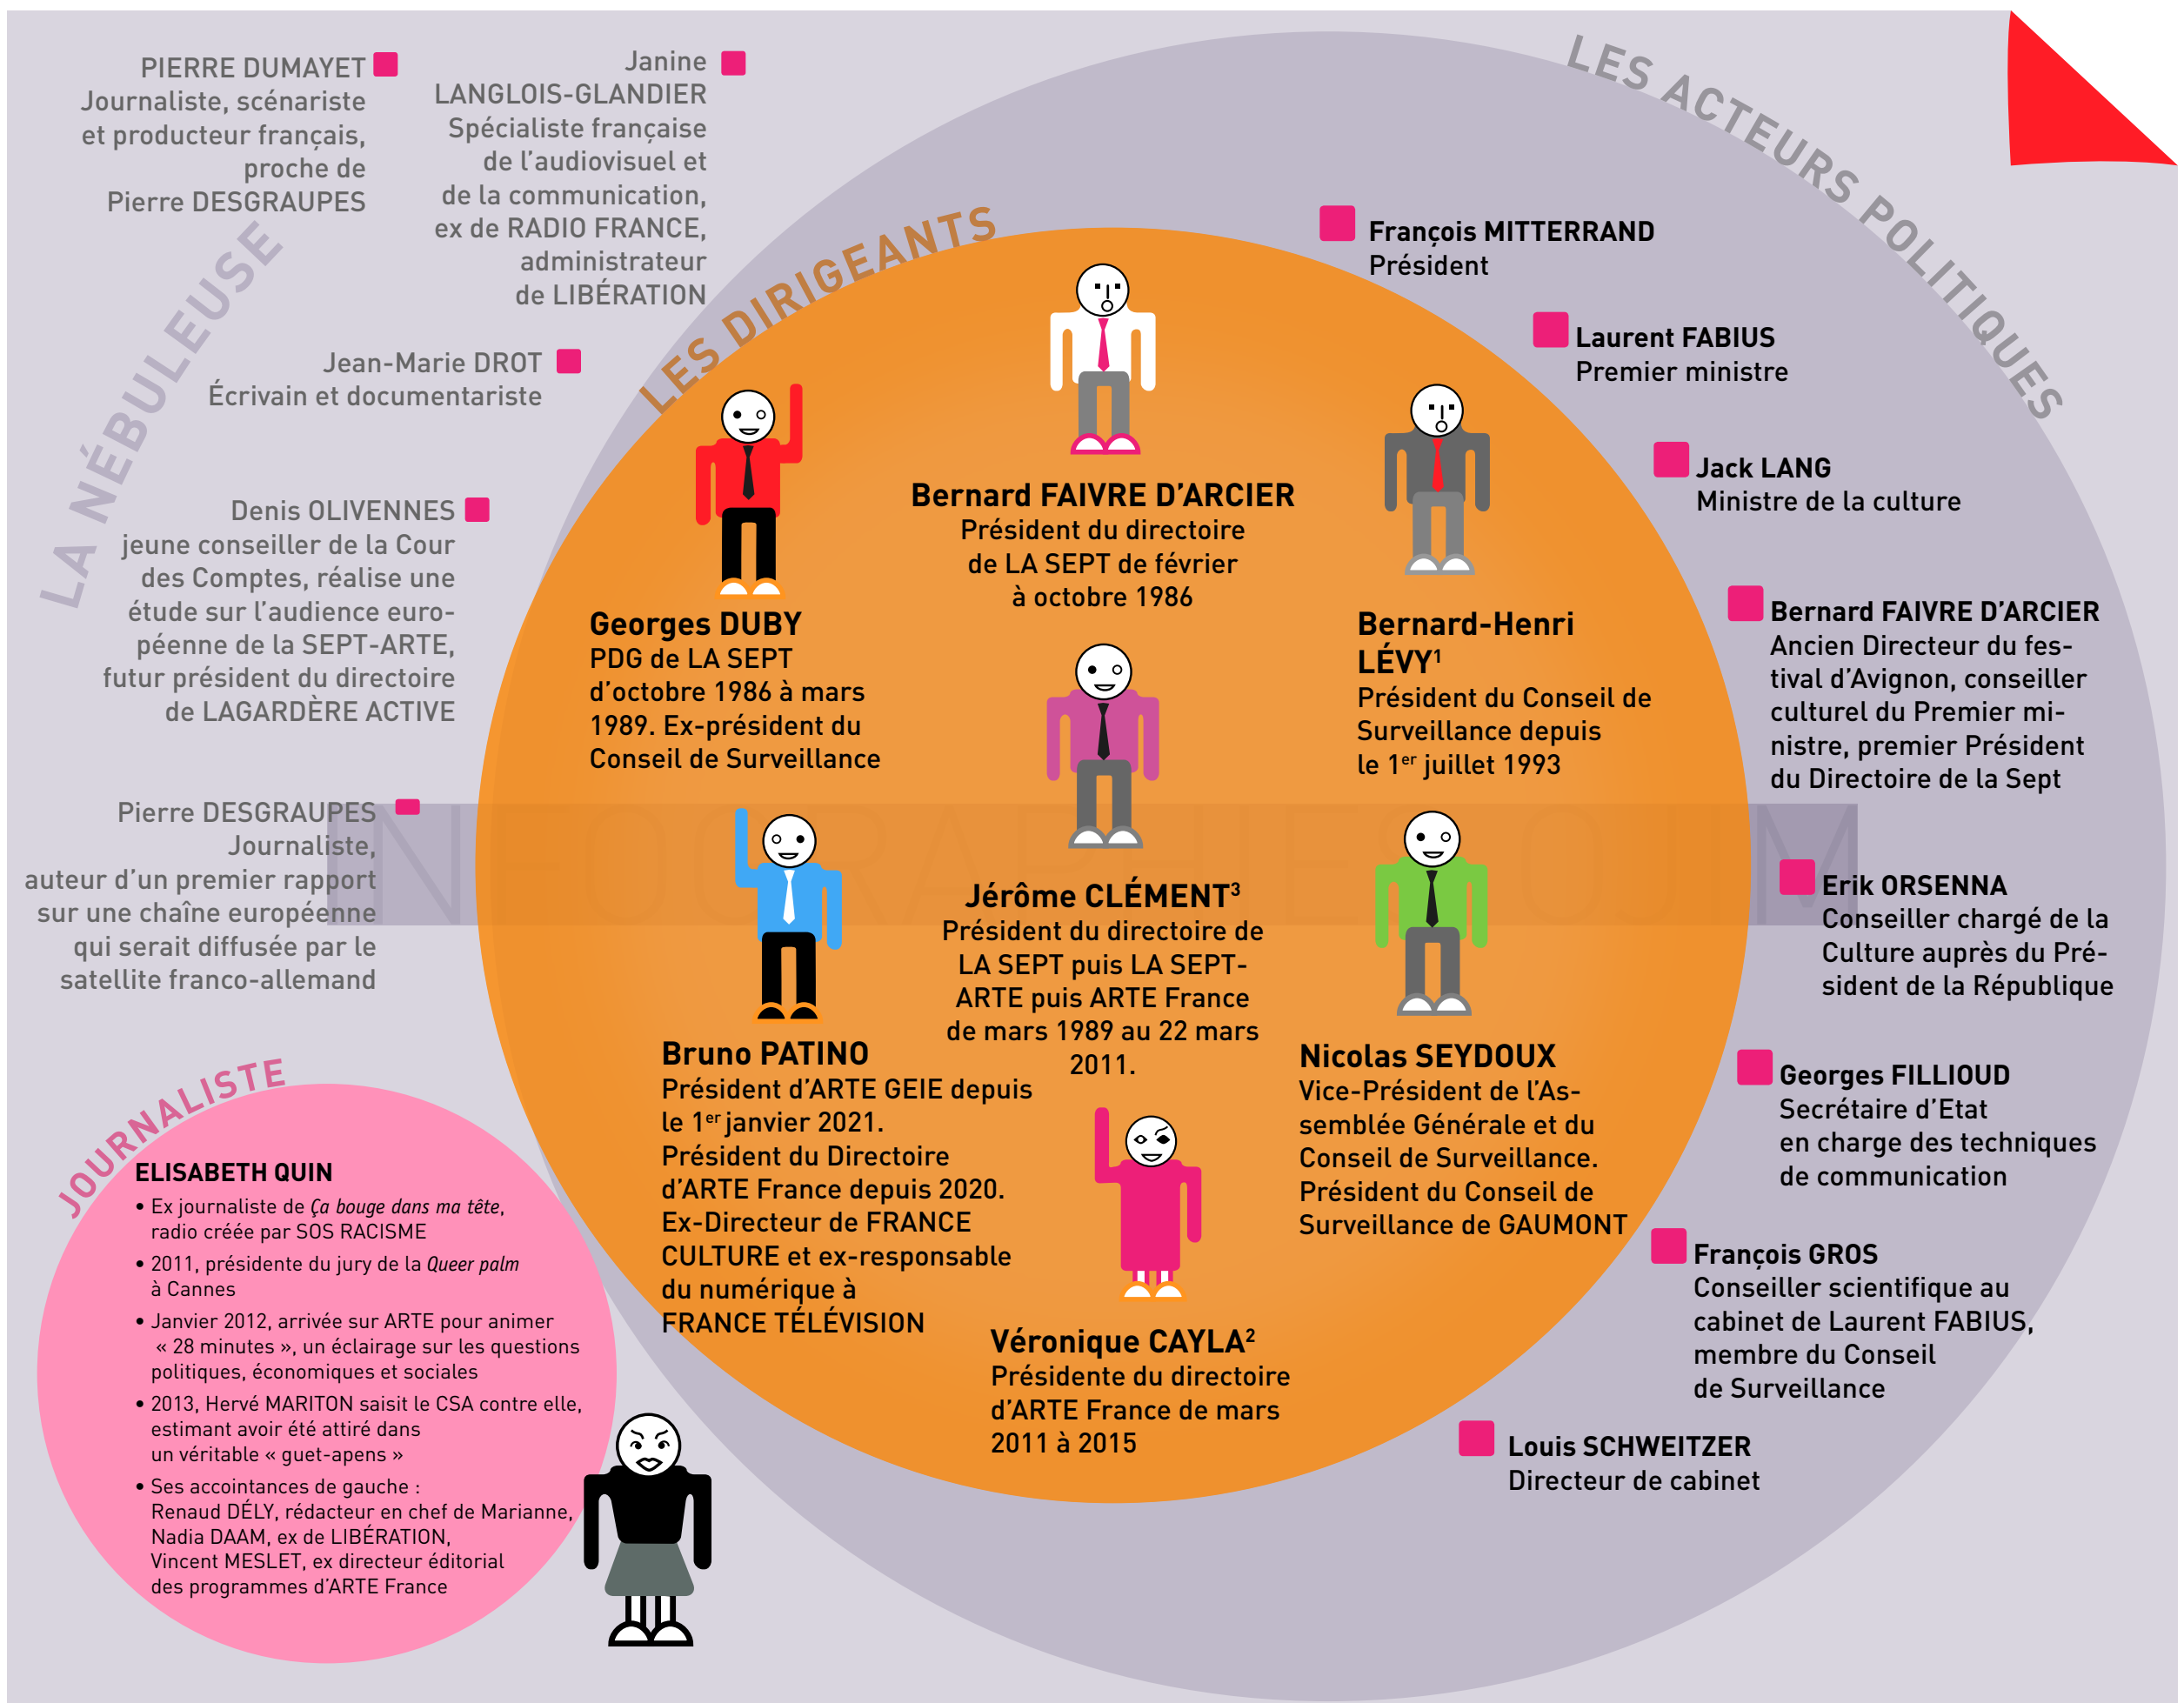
LES ACTEURS POLITIQUES

LA NÉBULEUSE

LES DIRIGEANTS

PIERRE DUMAYET
Journaliste, scénariste et producteur français, proche de Pierre DESGRAUPES

Janine LANGLOIS-GLANDIER
Spécialiste française de l'audiovisuel et de la communication, ex de RADIO FRANCE, administrateur de LIBÉRATION

Jean-Marie DROT
Écrivain et documentariste

Denis OLIVENNES
jeune conseiller de la Cour des Comptes, réalise une étude sur l'audience européenne de la SEPT-ARTE, futur président du directoire de LAGARDÈRE ACTIVE

Pierre DESGRAUPES
Journaliste, auteur d'un premier rapport sur une chaîne européenne qui serait diffusée par le satellite franco-allemand

Bernard FAIVRE D'ARCIER
Président du directoire de LA SEPT de février à octobre 1986

Georges DUBY
PDG de LA SEPT d'octobre 1986 à mars 1989. Ex-président du Conseil de Surveillance

Bernard-Henri LÉVY$^1$
Président du Conseil de Surveillance depuis le 1$^{er}$ juillet 1993

Jérôme CLÉMENT$^3$
Président du directoire de LA SEPT puis LA SEPT-ARTE puis ARTE France de mars 1989 au 22 mars 2011.

Bruno PATINO
Président d'ARTE GEIE depuis le 1$^{er}$ janvier 2021. Président du Directoire d'ARTE France depuis 2020. Ex-Directeur de FRANCE CULTURE et ex-responsable du numérique à FRANCE TÉLÉVISION

Nicolas SEYDOUX
Vice-Président de l'Assemblée Générale et du Conseil de Surveillance. Président du Conseil de Surveillance de GAUMONT

Véronique CAYLA$^2$
Présidente du directoire d'ARTE France de mars 2011 à 2015

François MITTERRAND
Président

Laurent FABIUS
Premier ministre

Jack LANG
Ministre de la culture

Bernard FAIVRE D'ARCIER
Ancien Directeur du festival d'Avignon, conseiller culturel du Premier ministre, premier Président du Directoire de la Sept

Erik ORSENNA
Conseiller chargé de la Culture auprès du Président de la République

Georges FILLIOUD
Secrétaire d'Etat en charge des techniques de communication

François GROS
Conseiller scientifique au cabinet de Laurent FABIUS, membre du Conseil de Surveillance

Louis SCHWEITZER
Directeur de cabinet

JOURNALISTE

ELISABETH QUIN
• Ex journaliste de *Ça bouge dans ma tête*, radio créée par SOS RACISME
• 2011, présidente du jury de la *Queer palm* à Cannes
• Janvier 2012, arrivée sur ARTE pour animer « 28 minutes », un éclairage sur les questions politiques, économiques et sociales
• 2013, Hervé MARITON saisit le CSA contre elle, estimant avoir été attiré dans un véritable « guet-apens »
• Ses accointances de gauche :
Renaud DÉLY, rédacteur en chef de Marianne, Nadia DAAM, ex de LIBÉRATION, Vincent MESLET, ex directeur éditorial des programmes d'ARTE France

NHOGRAPHIES OJIM